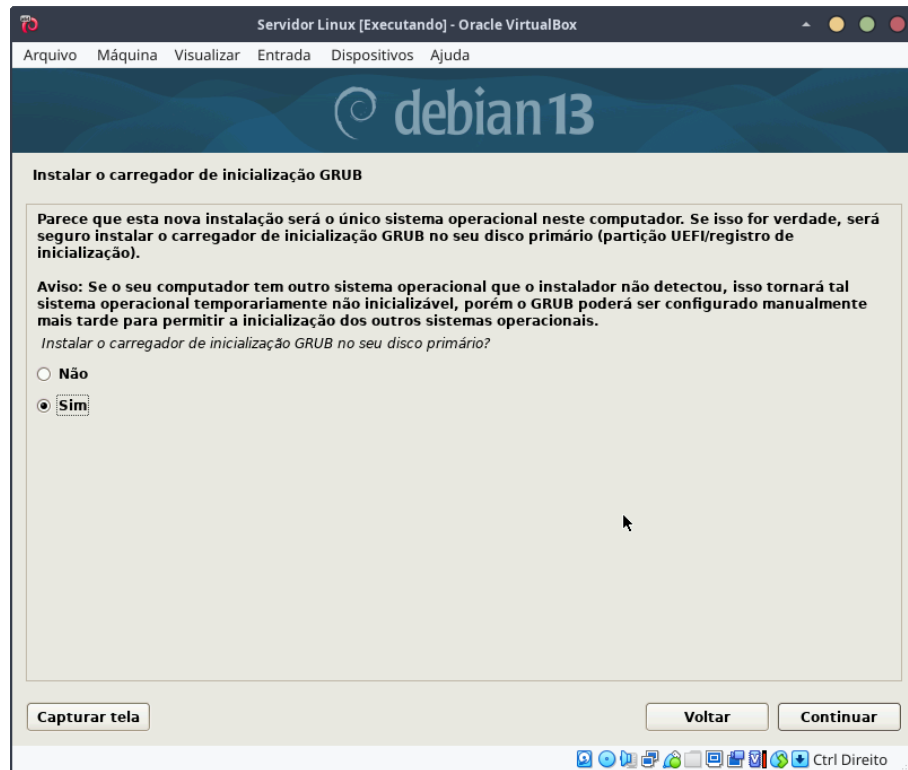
Servidor Linux [Executando] - Oracle VirtualBox

Arquivo Máquina Visualizar Entrada Dispositivos Ajuda

debian 13

Instalar o carregador de inicialização GRUB

Parece que esta nova instalação será o único sistema operacional neste computador. Se isso for verdade, será seguro instalar o carregador de inicialização GRUB no seu disco primário (partição UEFI/registro de inicialização).

Aviso: Se o seu computador tem outro sistema operacional que o instalador não detectou, isso tornará tal sistema operacional temporariamente não inicializável, porém o GRUB poderá ser configurado manualmente mais tarde para permitir a inicialização dos outros sistemas operacionais.

Instalar o carregador de inicialização GRUB no seu disco primário?

Não

Sim

Capturar tela

Voltar

Continuar

Ctrl Direito